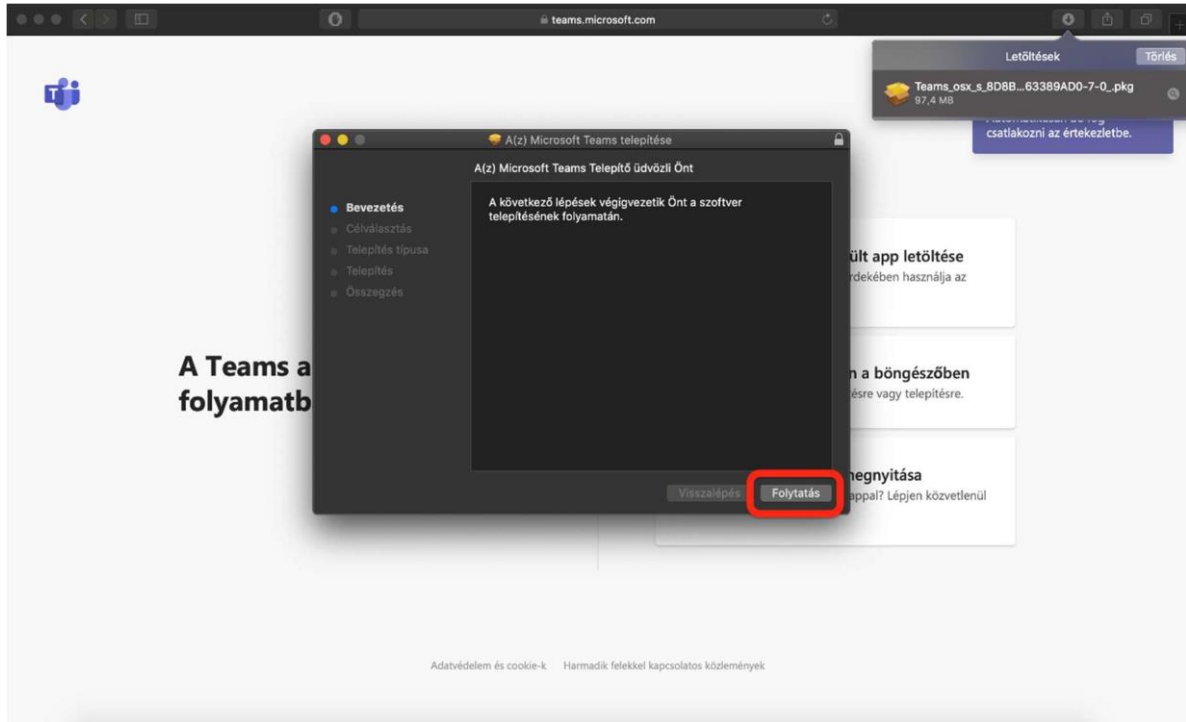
teams.microsoft.com

Letöltések Törlés

Teams_osx_s_8D8B...63389AD0-7-0_.pkg
97,4 MB

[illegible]
csatlakozni az értekezletbe.

A(z) Microsoft Teams telepítése

A(z) Microsoft Teams Telepítő üdvözli Önt

Bevezetés
Célválasztás
Telepítés típusa
Telepítés
Összegzés

A következő lépések végigvezetik Önt a szoftver telepítésének folyamatán.

Visszalépés
Folytatás

A Teams a
folyamatb

ült app letöltése
rdekében használja az

n a böngészőben
ésre vagy telepítésre.

egnyitása
appal? Lépjen közvetlenül

Adatvédelem és cookie-k Harmadik felekkel kapcsolatos közlemények